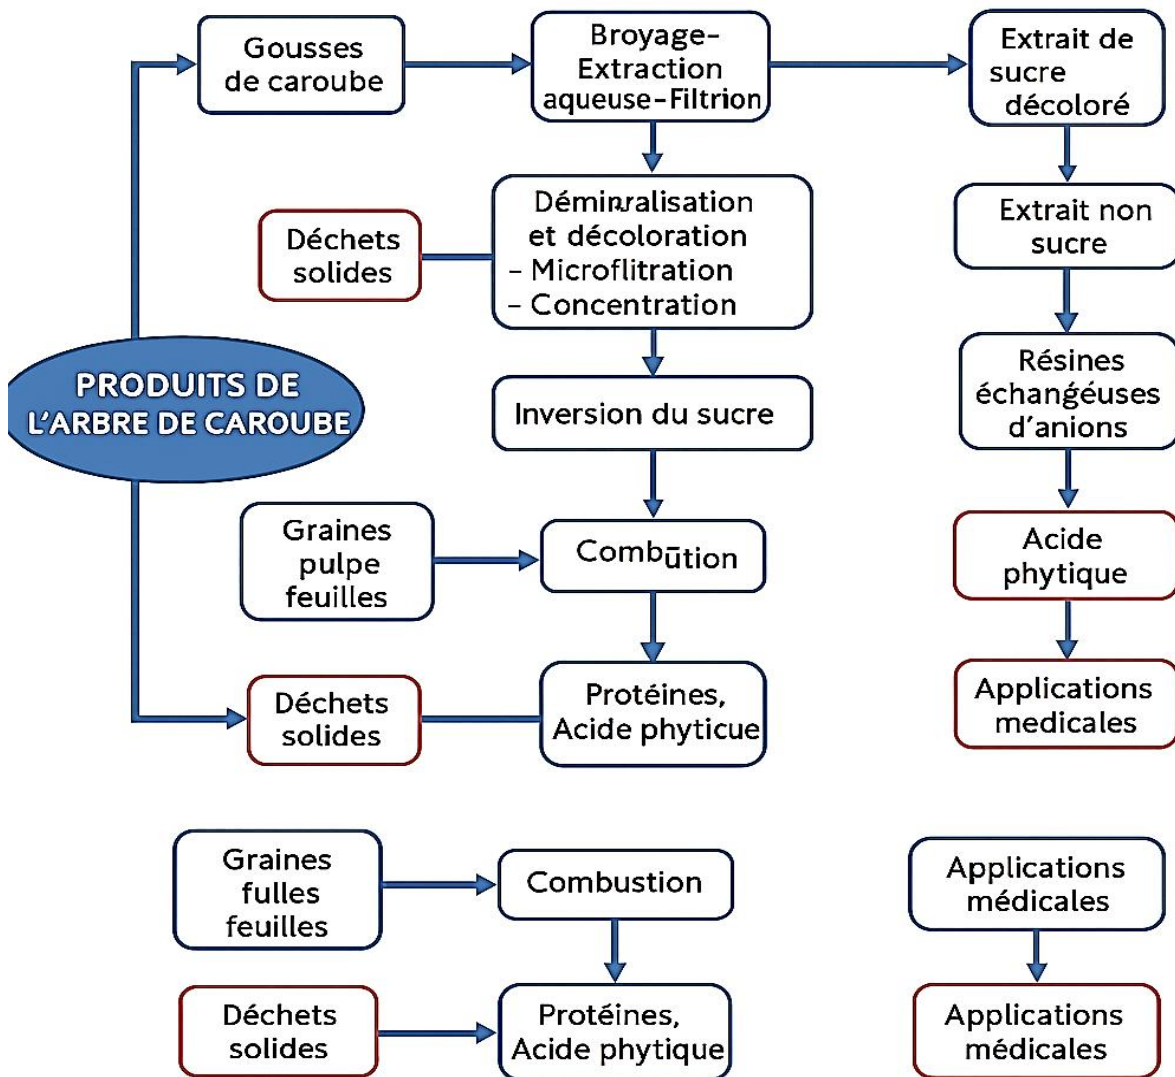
Gousses de caroube

Broyage-Extraction aqueuse-Filtrion

Extrait de sucre décoloré

Déchets solides

Déminralisation et décoloration
- Microflitration
- Concentration

Extrait non sucre

PRODUITS DE L'ARBRE DE CAROUBE

Inversion du sucre

Résines échangéuses d'anions

Graines pulpe feuilles

Combūtion

Acide phytique

Déchets solides

Protéines, Acide phyticue

Applications medicales

Graines fulles feuilles

Combustion

Applications médicales

Déchets solides

Protéines, Acide phytique

Applications médicales